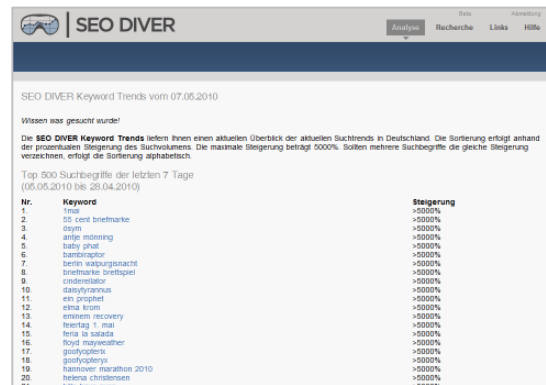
SEO DIVER

Beta Anmeldung

Analyse Recherche Links Hilfe

SEO DIVER Keyword Trends vom 07.05.2010

Wissen was gesucht wurde!

Die **SEO DIVER Keyword Trends** liefern Ihnen einen aktuellen Überblick der aktuellen Suchtrends in Deutschland. Die Sortierung erfolgt anhand der prozentualen Steigerung des Suchvolumens. Die maximale Steigerung beträgt 5000%. Sollten mehrere Suchbegriffe die gleiche Steigerung verzeichnen, erfolgt die Sortierung alphabetisch.

Top 500 Suchbegriffe der letzten 7 Tage
(05.05.2010 bis 28.04.2010)

| Nr. | Keyword | Steigerung |
|---|---|---|
| 1. | 1mai | >5000% |
| 2. | 55 cent briefmarke | >5000% |
| 3. | äsym | >5000% |
| 4. | antje mönning | >5000% |
| 5. | baby phat | >5000% |
| 6. | bambiraptor | >5000% |
| 7. | berlin walpurgisnacht | >5000% |
| 8. | briefmarke brettspiel | >5000% |
| 9. | cinderellator | >5000% |
| 10. | daisyfyrannus | >5000% |
| 11. | ein prophet | >5000% |
| 12. | elma krom | >5000% |
| 13. | eminem recovery | >5000% |
| 14. | feiertag 1. mai | >5000% |
| 15. | feria la salada | >5000% |
| 16. | floyd mayweather | >5000% |
| 17. | goofyopterix | >5000% |
| 18. | goofyopteryx | >5000% |
| 19. | hannover marathon 2010 | >5000% |
| 20. | helena christensen | >5000% |